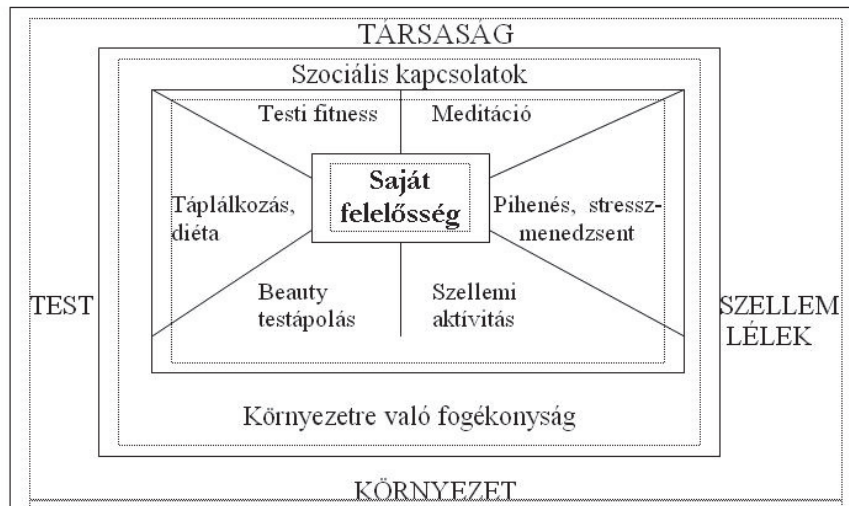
TÁRSASÁG

Szociális kapcsolatok

Testi fitness

Meditáció

Táplálkozás, diéta

Saját felelősség

Pihenés, stressz-menedzsent

Beauty testápolás

Szellemi aktívitás

TEST

SZELLEM LÉLEK

Környezetre való fogékonyság

KÖRNYEZET